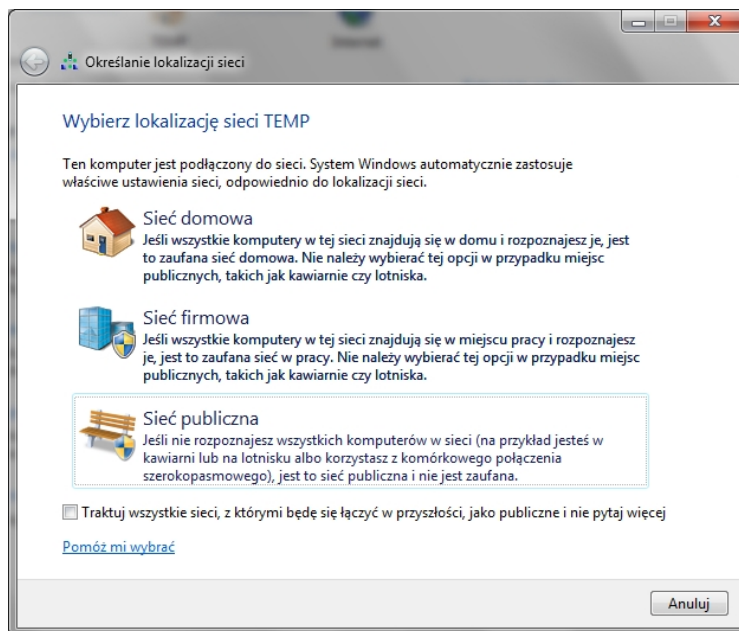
Określanie lokalizacji sieci

Wybierz lokalizację sieci TEMP

Ten komputer jest podłączony do sieci. System Windows automatycznie zastosuje właściwe ustawienia sieci, odpowiednio do lokalizacji sieci.

Sieć domowa
Jeśli wszystkie komputery w tej sieci znajdują się w domu i rozpoznajesz je, jest to zaufana sieć domowa. Nie należy wybierać tej opcji w przypadku miejsc publicznych, takich jak kawiarnie czy lotniska.

Sieć firmowa
Jeśli wszystkie komputery w tej sieci znajdują się w miejscu pracy i rozpoznajesz je, jest to zaufana sieć w pracy. Nie należy wybierać tej opcji w przypadku miejsc publicznych, takich jak kawiarnie czy lotniska.

Sieć publiczna
Jeśli nie rozpoznajesz wszystkich komputerów w sieci (na przykład jesteś w kawiarni lub na lotnisku albo korzystasz z komórkowego połączenia szerokopasmowego), jest to sieć publiczna i nie jest zaufana.

Traktuj wszystkie sieci, z którymi będę się łączyć w przyszłości, jako publiczne i nie pytaj więcej

Pomóż mi wybrać

Anuluj